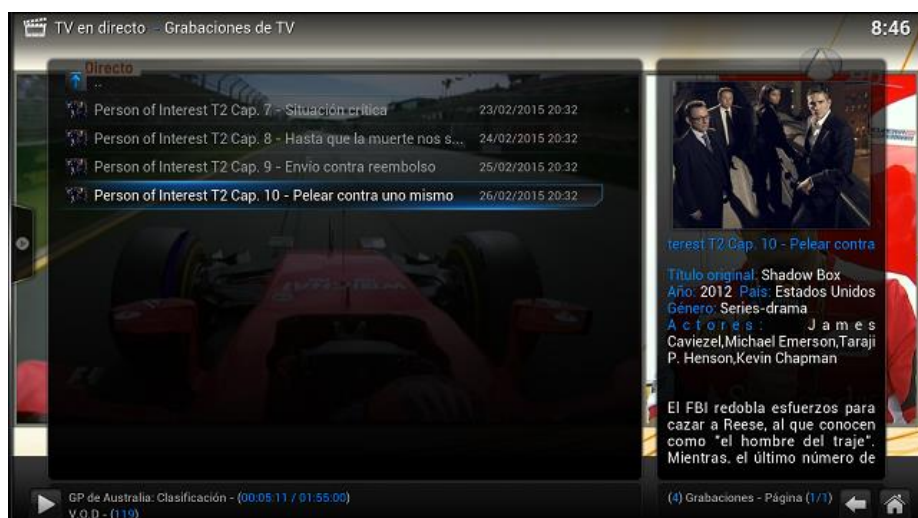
TV en directo - Grabaciones de TV

8:46

Directo

..

Person of Interest T2 Cap. 7 - Situación crítica 23/02/2015 20:32

Person of Interest T2 Cap. 8 - Hasta que la muerte nos s... 24/02/2015 20:32

Person of Interest T2 Cap. 9 - Envio contra reembolso 25/02/2015 20:32

Person of Interest T2 Cap. 10 - Pelear contra uno mismo 26/02/2015 20:32

terest T2 Cap. 10 - Pelear contra

Título original: Shadow Box
Año: 2012 País: Estados Unidos
Género: Series-drama
Actores: James Caviezel,Michael Emerson,Taraji P. Henson,Kevin Chapman

El FBI redobla esfuerzos para cazar a Reese, al que conocen como "el hombre del traje". Mientras, el último número de

GP de Australia: Clasificación - (00:05:11 / 01:55:00)
V.O.D - (119)

(4) Grabaciones - Página (1/1)